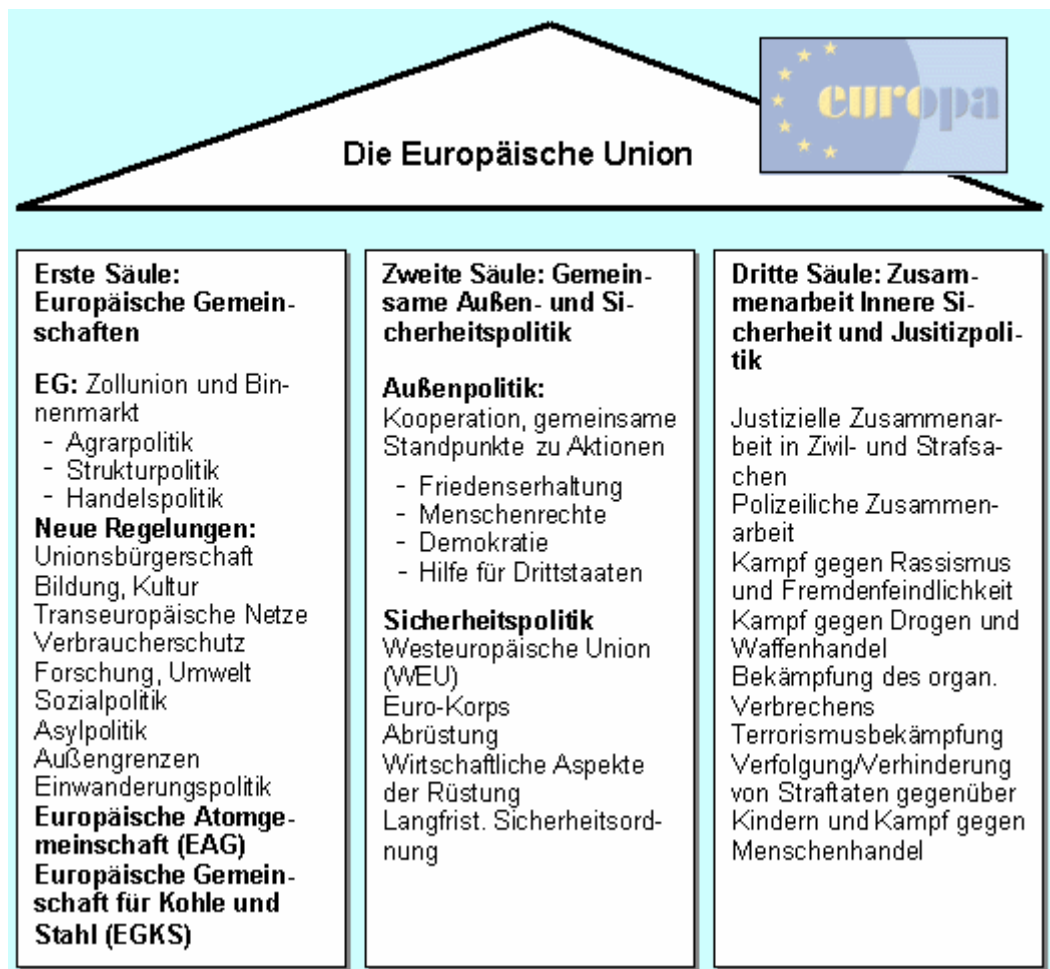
europa

Die Europäische Union

Erste Säule: Europäische Gemeinschaften

EG: Zollunion und Binnenmarkt
- Agrarpolitik
- Strukturpolitik
- Handelspolitik
Neue Regelungen:
Unionsbürgerschaft
Bildung, Kultur
Transeuropäische Netze
Verbraucherschutz
Forschung, Umwelt
Sozialpolitik
Asylpolitik
Außengrenzen
Einwanderungspolitik
Europäische Atomgemeinschaft (EAG)
Europäische Gemeinschaft für Kohle und Stahl (EGKS)

Zweite Säule: Gemeinsame Außen- und Sicherheitspolitik

Außenpolitik:
Kooperation, gemeinsame Standpunkte zu Aktionen
- Friedenserhaltung
- Menschenrechte
- Demokratie
- Hilfe für Drittstaaten

Sicherheitspolitik
Westeuropäische Union (WEU)
Euro-Korps
Abrüstung
Wirtschaftliche Aspekte der Rüstung
Langfrist. Sicherheitsordnung

Dritte Säule: Zusammenarbeit Innere Sicherheit und Jusitizpolitik

Justizielle Zusammenarbeit in Zivil- und Strafsachen
Polizeiliche Zusammenarbeit
Kampf gegen Rassismus und Fremdenfeindlichkeit
Kampf gegen Drogen und Waffenhandel
Bekämpfung des organ. Verbrechens
Terrorismusbekämpfung
Verfolgung/Verhinderung von Straftaten gegenüber Kindern und Kampf gegen Menschenhandel